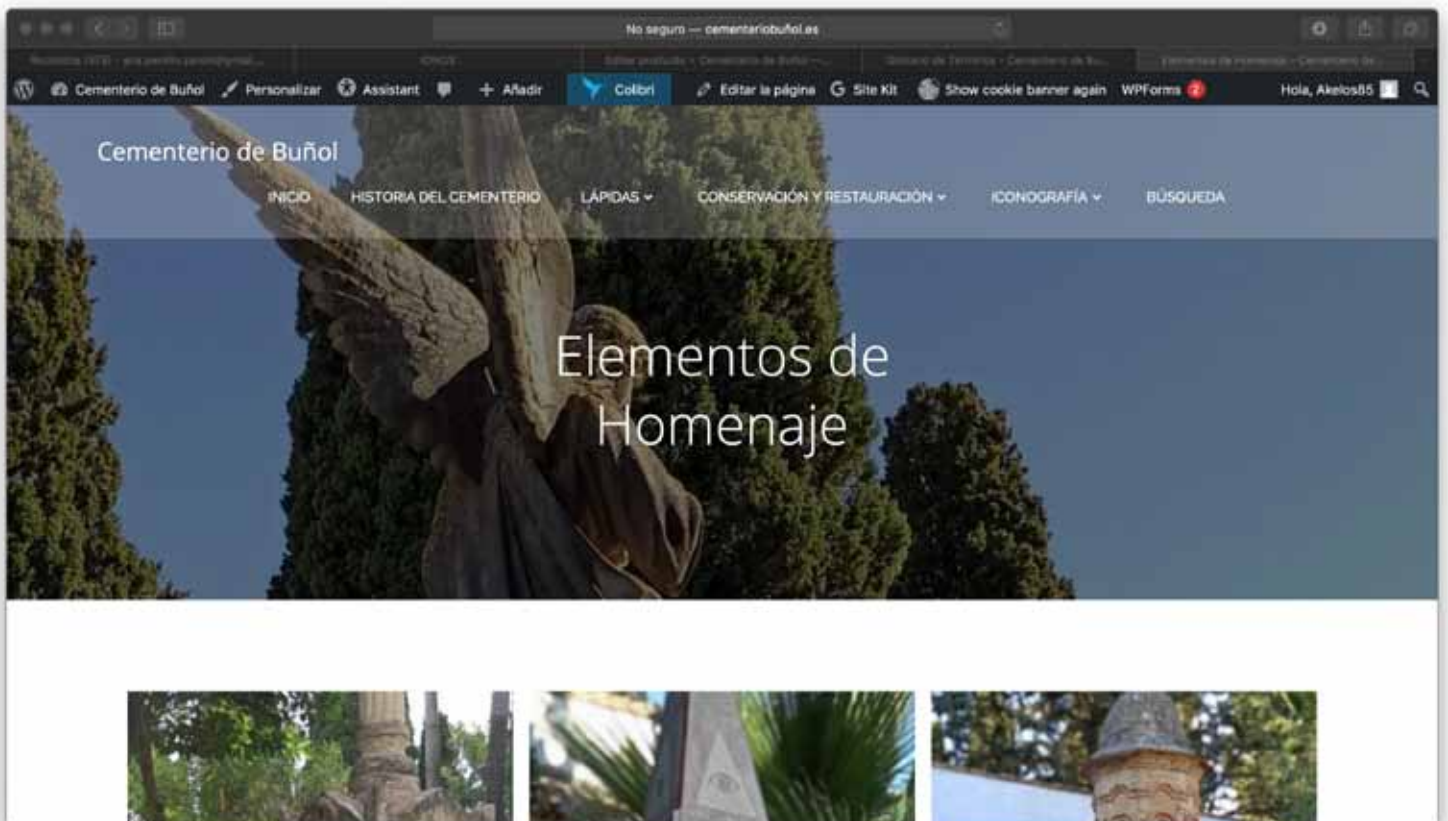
No seguro — cementeriobuñol.es

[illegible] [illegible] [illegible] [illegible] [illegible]

Cementerio de Buñol Personalizar Assistant + Añadir Colibri Editar la página Site Kit Show cookie banner again WPForms 2 Hola, Akelos85

Cementerio de Buñol

INICIO HISTORIA DEL CEMENTERIO LÁPIDAS CONSERVACIÓN Y RESTAURACIÓN ICONOGRAFÍA BÚSQUEDA

Elementos de Homenaje